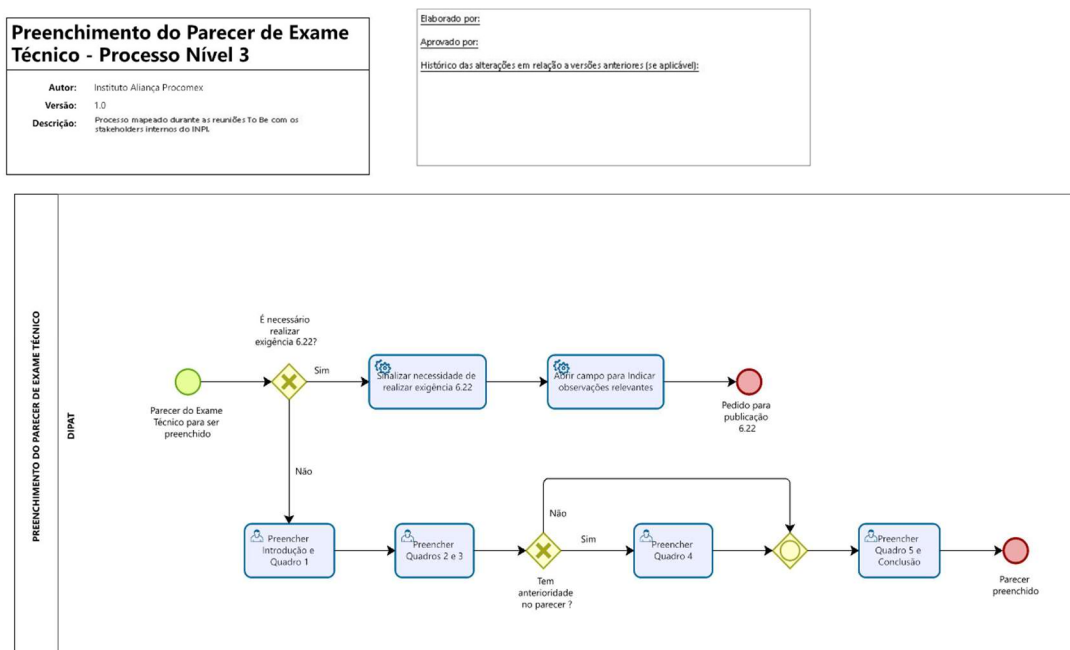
Preenchimento do Parecer de Exame Técnico - Processo Nível 3

Autor: Instituto Aliança Procomex
Versão: 1.0
Descrição: Processo mapeado durante as reuniões To Be com os stakeholders internos do INPI.

Elaborado por:
Aprovado por:
Histórico das alterações em relação a versões anteriores (se aplicável):

PREENCHIMENTO DO PARECER DE EXAME TÉCNICO

DIPAT

Parecer do Exame Técnico para ser preenchido

É necessário realizar exigência 6.22?

Sim

Sinalizar necessidade de realizar exigência 6.22

Abrir campo para Indicar observações relevantes

Pedido para publicação 6.22

Não

Preencher Introdução e Quadro 1

Preencher Quadros 2 e 3

Tem anterioridade no parecer ?

Não

Sim

Preencher Quadro 4

Preencher Quadro 5 e Conclusão

Parecer preenchido